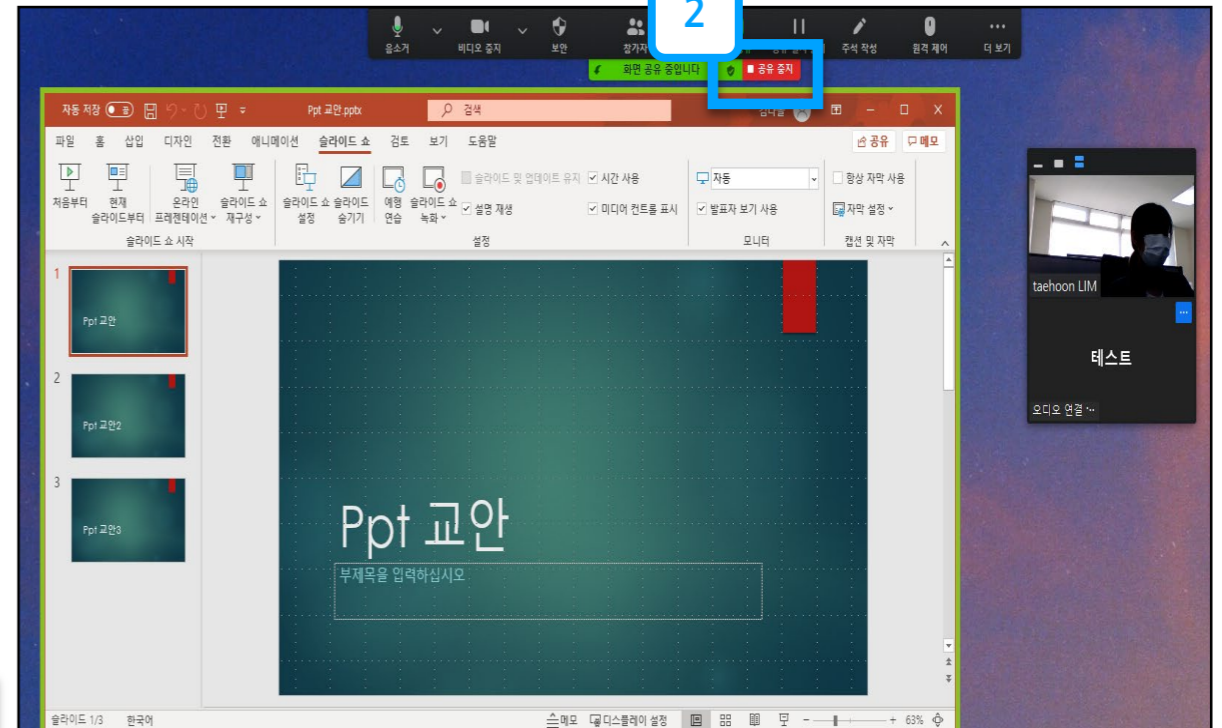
음소거 비디오 중지 보안 참가자 2 주석 작성 원격 제어 더 보기

화면 공유 중입니다 공유 중지

자동 저장 끔 Ppt 교안.pptx 검색

파일 홈 삽입 디자인 전환 애니메이션 슬라이드 쇼 검토 보기 도움말 공유 메모

처음부터 현재 슬라이드부터 온라인 프레젠테이션 슬라이드 쇼 재구성 슬라이드 쇼 시작
슬라이드 쇼 설정 슬라이드 숨기기 예행 연습 슬라이드 쇼 녹화 슬라이드 및 업데이트 유지 설명 재생 시간 사용 미디어 컨트롤 표시 설정
자동 발표자 보기 사용 모니터
항상 자막 사용 자막 설정 캡션 및 자막

1 Ppt 교안
2 Ppt 교안2
3 Ppt 교안3

Ppt 교안
부제목을 입력하십시오

taehoon LIM
테스트
오디오 연결

슬라이드 1/3 한국어 메모 디스플레이 설정 63%